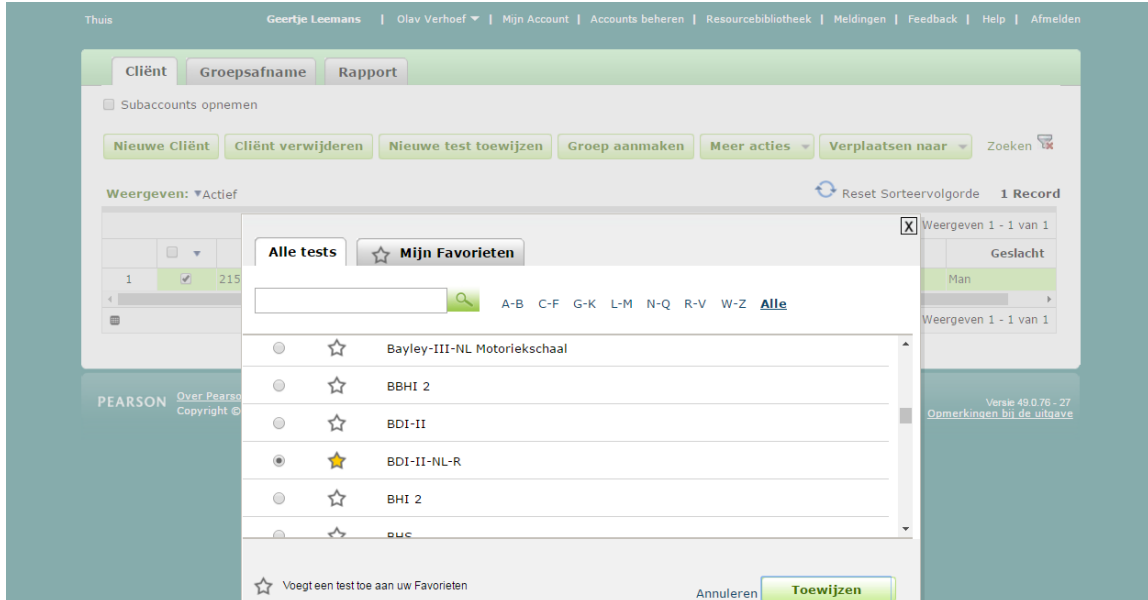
Thuis    Geertje Leemans | Olav Verhoef ▼ | Mijn Account | Accounts beheren | Resourcebibliotheek | Meldingen | Feedback | Help | Afmelden

Cliënt | Groepsafname | Rapport

Subaccounts opnemen

Nieuwe Cliënt | Cliënt verwijderen | Nieuwe test toewijzen | Groep aanmaken | Meer acties | Verplaatsen naar | Zoeken

Weergeven: ▼Actief

Reset Sorteervolgorde 1 Record

Weergeven 1 - 1 van 1

Geslacht

1 | 215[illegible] | Man

Weergeven 1 - 1 van 1

PEARSON Over Pearso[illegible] Copyright ©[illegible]

Versie 49.0.76 - 27
Opmerkingen bij de uitgave

X

Alle tests | Mijn Favorieten

A-B C-F G-K L-M N-Q R-V W-Z Alle

Bayley-III-NL Motoriekschaal
BBHI 2
BDI-II
BDI-II-NL-R
BHI 2
BHS

Voegt een test toe aan uw Favorieten

Annuleren | Toewijzen